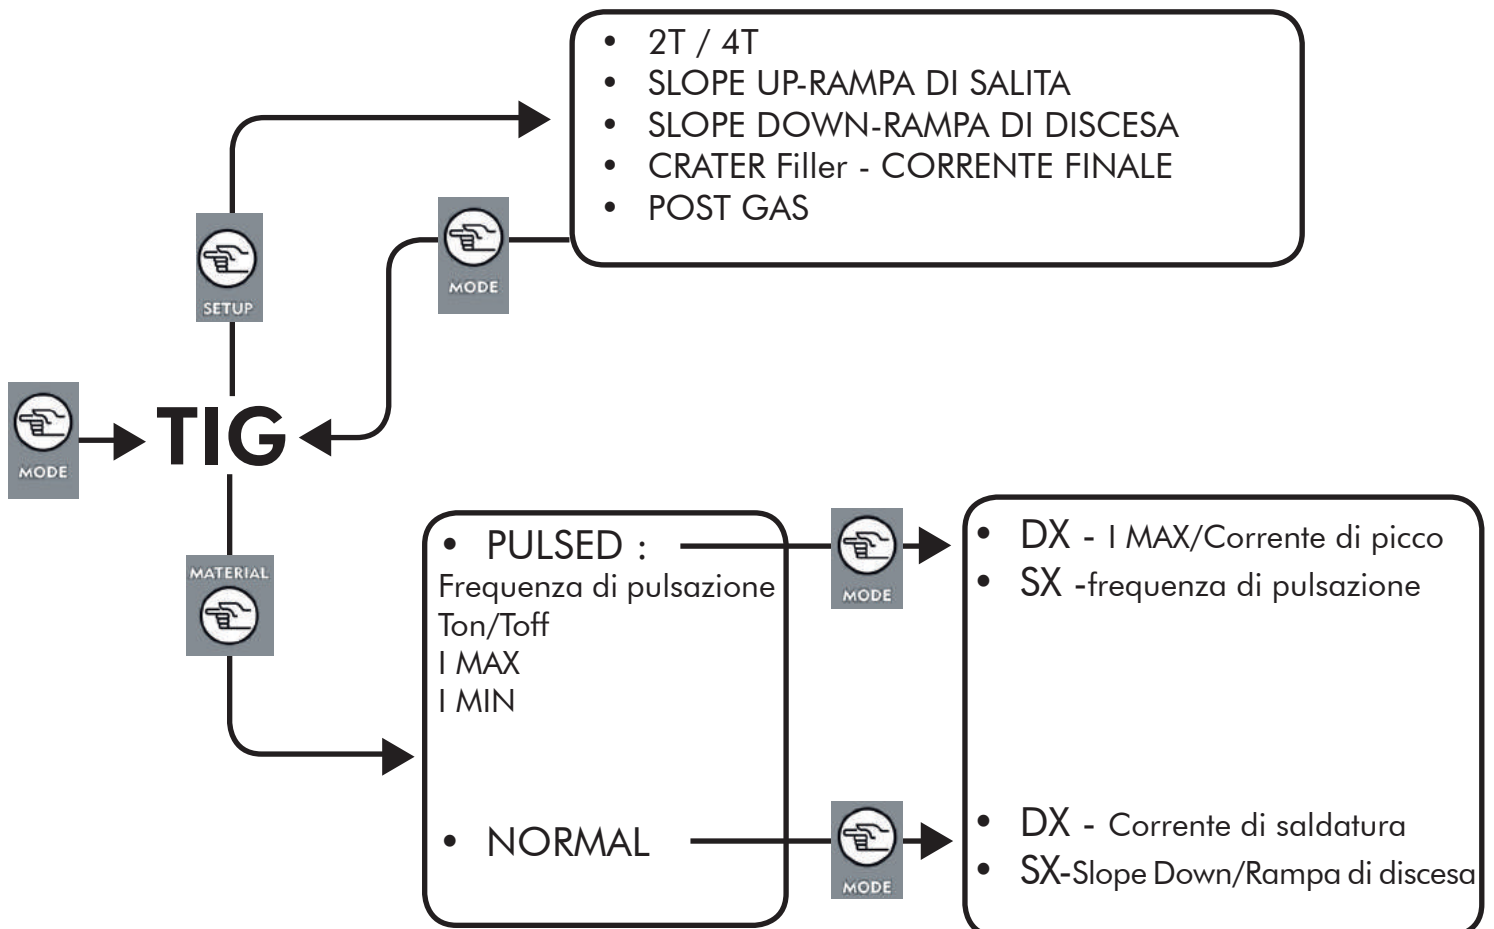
- 2T / 4T
- SLOPE UP-RAMPA DI SALITA
- SLOPE DOWN-RAMPA DI DISCESA
- CRATER Filler - CORRENTE FINALE
- POST GAS

SETUP

MODE

MODE

TIG

MATERIAL

- PULSED :

Frequenza di pulsazione
Ton/Toff
I MAX
I MIN

- NORMAL

MODE

MODE

- DX - I MAX/Corrente di picco
- SX -frequenza di pulsazione

- DX - Corrente di saldatura
- SX-Slope Down/Rampa di discesa